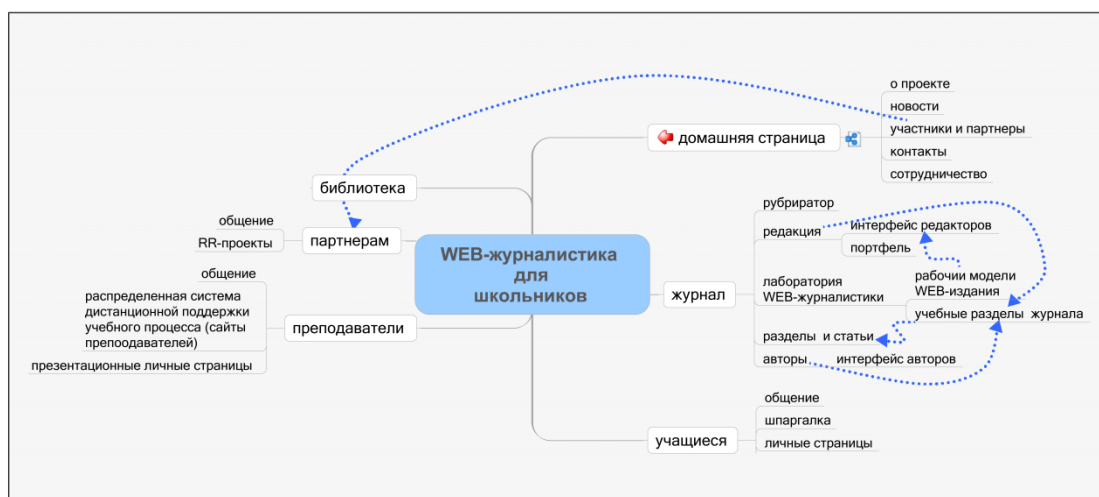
WEB-журналистика для школьников

домашняя страница
о проекте
новости
участники и партнеры
контакты
сотрудничество

библиотека

партнерам
общение
RR-проекты

преподаватели
общение
распределенная система дистанционной поддержки учебного процесса (сайты преподоавателей)
презентационные личные страницы

журнал
рубриратор
редакция
интерфейс редакторов
портфель
лаборатория WEB-журналистики
рабочии модели WEB-издания
учебные разделы журнала
разделы и статьи
авторы
интерфейс авторов

учащиеся
общение
шпаргалка
личные страницы